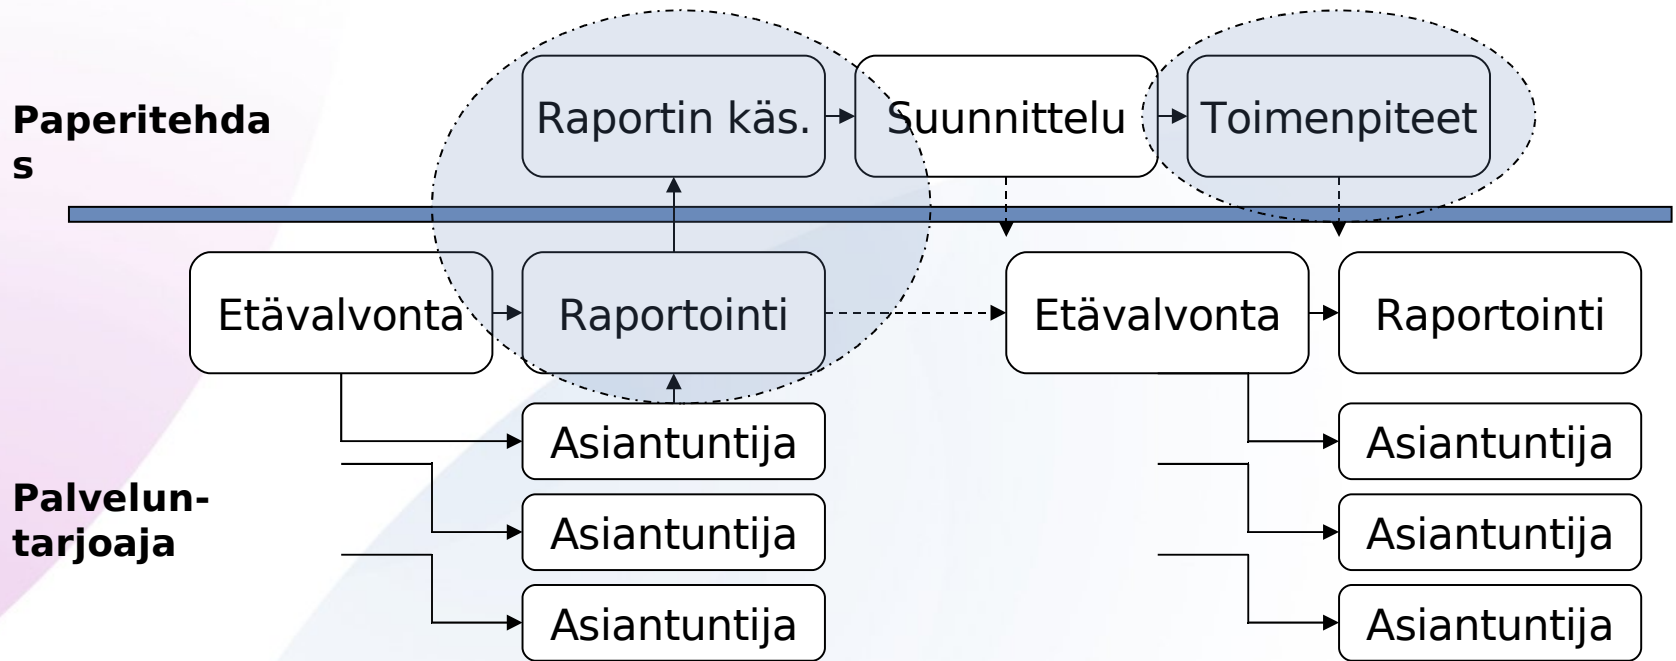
Paperitehdas

Raportin käs.

Suunnittelu

Toimenpiteet

Etävalvonta

Raportointi

Etävalvonta

Raportointi

Asiantuntija

Asiantuntija

Asiantuntija

Asiantuntija

Asiantuntija

Asiantuntija

Palvelun-tarjoaja